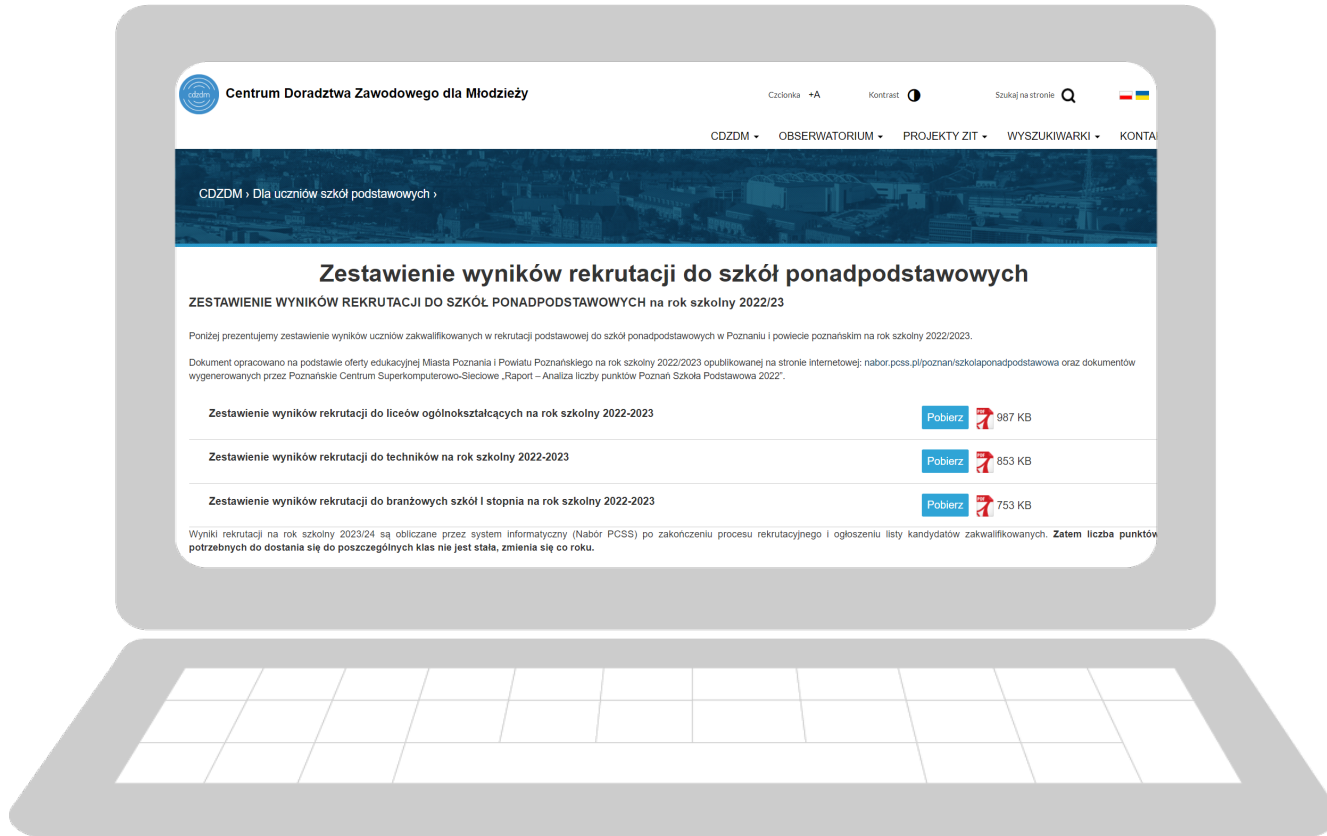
cdzdm Centrum Doradztwa Zawodowego dla Młodzieży

Czcionka +A Kontrast Szukaj na stronie

CDZDM ▾ OBSERWATORIUM ▾ PROJEKTY ZIT ▾ WYSZUKIWARKI ▾ KONTA

CDZDM › Dla uczniów szkół podstawowych ›

Zestawienie wyników rekrutacji do szkół ponadpodstawowych

ZESTAWIENIE WYNIKÓW REKRUTACJI DO SZKÓŁ PONADPODSTAWOWYCH na rok szkolny 2022/23

Poniżej prezentujemy zestawienie wyników uczniów zakwalifikowanych w rekrutacji podstawowej do szkół ponadpodstawowych w Poznaniu i powiecie poznańskim na rok szkolny 2022/2023.

Dokument opracowano na podstawie oferty edukacyjnej Miasta Poznania i Powiatu Poznańskiego na rok szkolny 2022/2023 opublikowanej na stronie internetowej: nabor.pcss.pl/poznan/szkolaponadpodstawowa oraz dokumentów wygenerowanych przez Poznańskie Centrum Superkomputerowo-Sieciowe „Raport – Analiza liczby punktów Poznań Szkoła Podstawowa 2022”.

Zestawienie wyników rekrutacji do liceów ogólnokształcących na rok szkolny 2022-2023 Pobierz 987 KB

Zestawienie wyników rekrutacji do techników na rok szkolny 2022-2023 Pobierz 853 KB

Zestawienie wyników rekrutacji do branżowych szkół I stopnia na rok szkolny 2022-2023 Pobierz 753 KB

Wyniki rekrutacji na rok szkolny 2023/24 są obliczane przez system informatyczny (Nabór PCSS) po zakończeniu procesu rekrutacyjnego i ogłoszeniu listy kandydatów zakwalifikowanych. Zatem liczba punktów potrzebnych do dostania się do poszczególnych klas nie jest stała, zmienia się co roku.